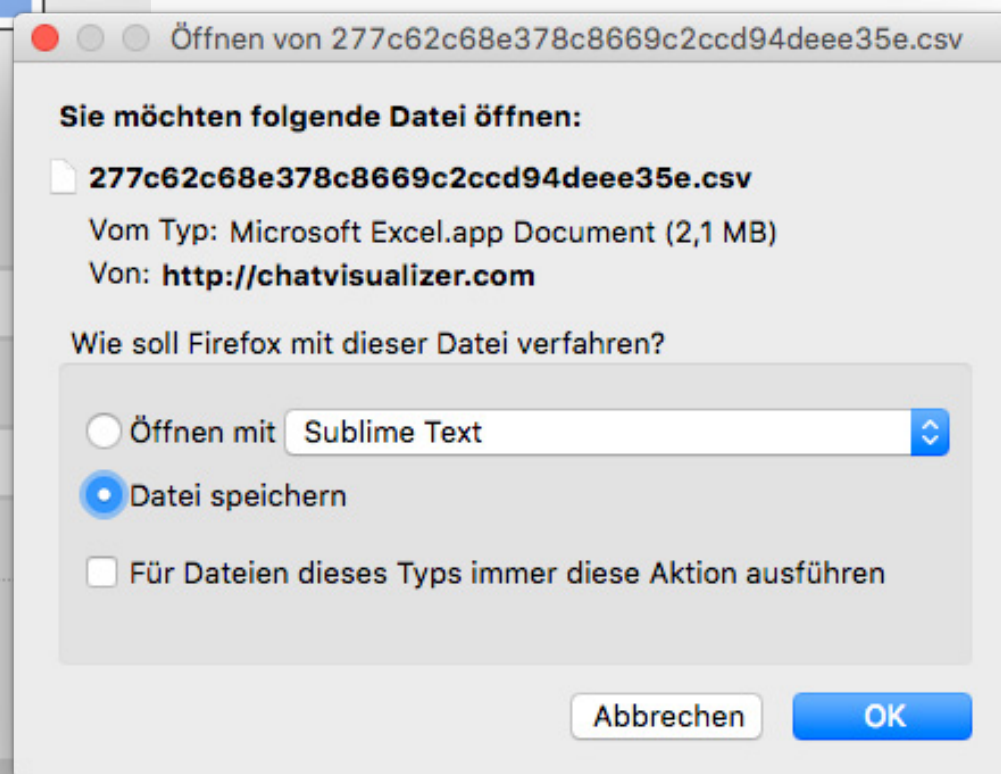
Öffnen von 277c62c68e378c8669c2ccd94deee35e.csv

Sie möchten folgende Datei öffnen:

277c62c68e378c8669c2ccd94deee35e.csv

Vom Typ: Microsoft Excel.app Document (2,1 MB)

Von: http://chatvisualizer.com

Wie soll Firefox mit dieser Datei verfahren?

Öffnen mit Sublime Text

Datei speichern

Für Dateien dieses Typs immer diese Aktion ausführen

Abbrechen

OK